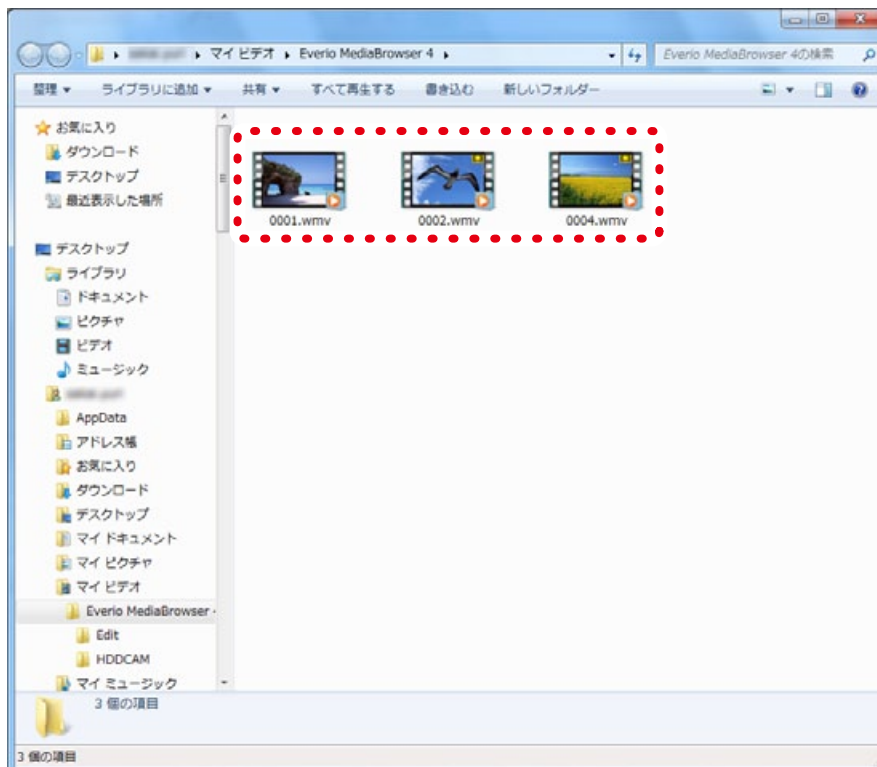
▸ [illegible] ▸ マイ ビデオ ▸ Everio MediaBrowser 4 ▸

Everio MediaBrowser 4の検索

整理 ▾ ライブラリに追加 ▾ 共有 ▾ すべて再生する 書き込む 新しいフォルダー

お気に入り
ダウンロード
デスクトップ
最近表示した場所

デスクトップ
ライブラリ
ドキュメント
ピクチャ
ビデオ
ミュージック
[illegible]
AppData
アドレス帳
お気に入り
ダウンロード
デスクトップ
マイ ドキュメント
マイ ピクチャ
マイ ビデオ
Everio MediaBrowser
Edit
HDDCAM
マイ ミュージック

0001.wmv
0002.wmv
0004.wmv

3 個の項目

3 個の項目